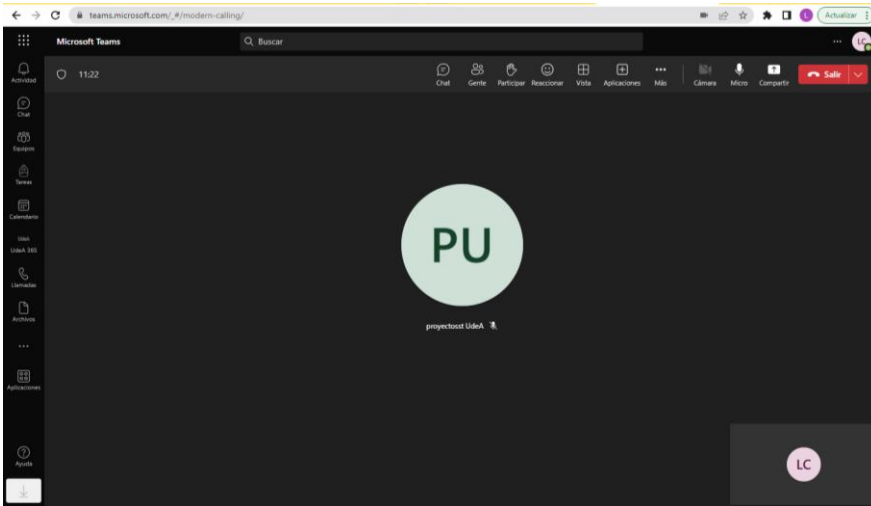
teams.microsoft.com/_#/modern-calling/

L Actualizar

Microsoft Teams

Buscar

LC

Actividad

Chat

Equipos

Tareas

Calendario

UdeA 365

Llamadas

Archivos

...

Aplicaciones

Ayuda

11:22

Chat Gente Participar Reaccionar Vista Aplicaciones Más Cámara Micro Compartir Salir

PU

proyectosst UdeA

LC